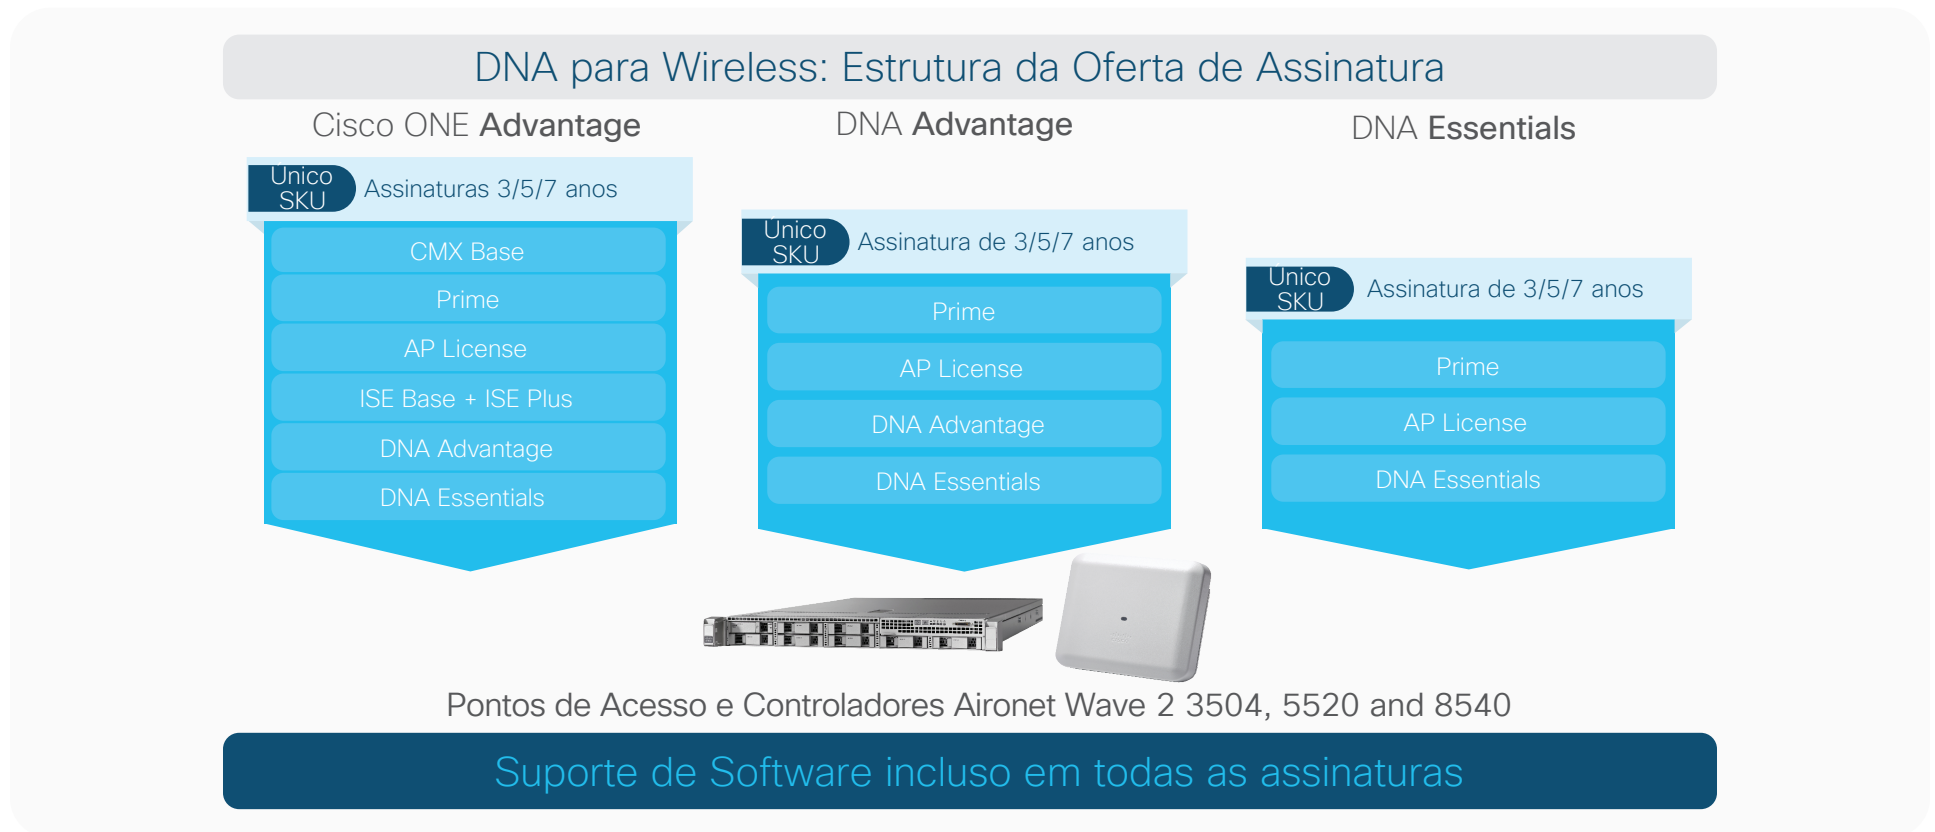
DNA para Wireless: Estrutura da Oferta de Assinatura

Cisco ONE Advantage

Unico SKU Assinaturas 3/5/7 anos

CMX Base

Prime

AP License

ISE Base + ISE Plus

DNA Advantage

DNA Essentials

DNA Advantage

Único SKU Assinatura de 3/5/7 anos

Prime

AP License

DNA Advantage

DNA Essentials

DNA Essentials

Único SKU Assinatura de 3/5/7 anos

Prime

AP License

DNA Essentials

Pontos de Acesso e Controladores Aironet Wave 2 3504, 5520 and 8540

Suporte de Software incluso em todas as assinaturas